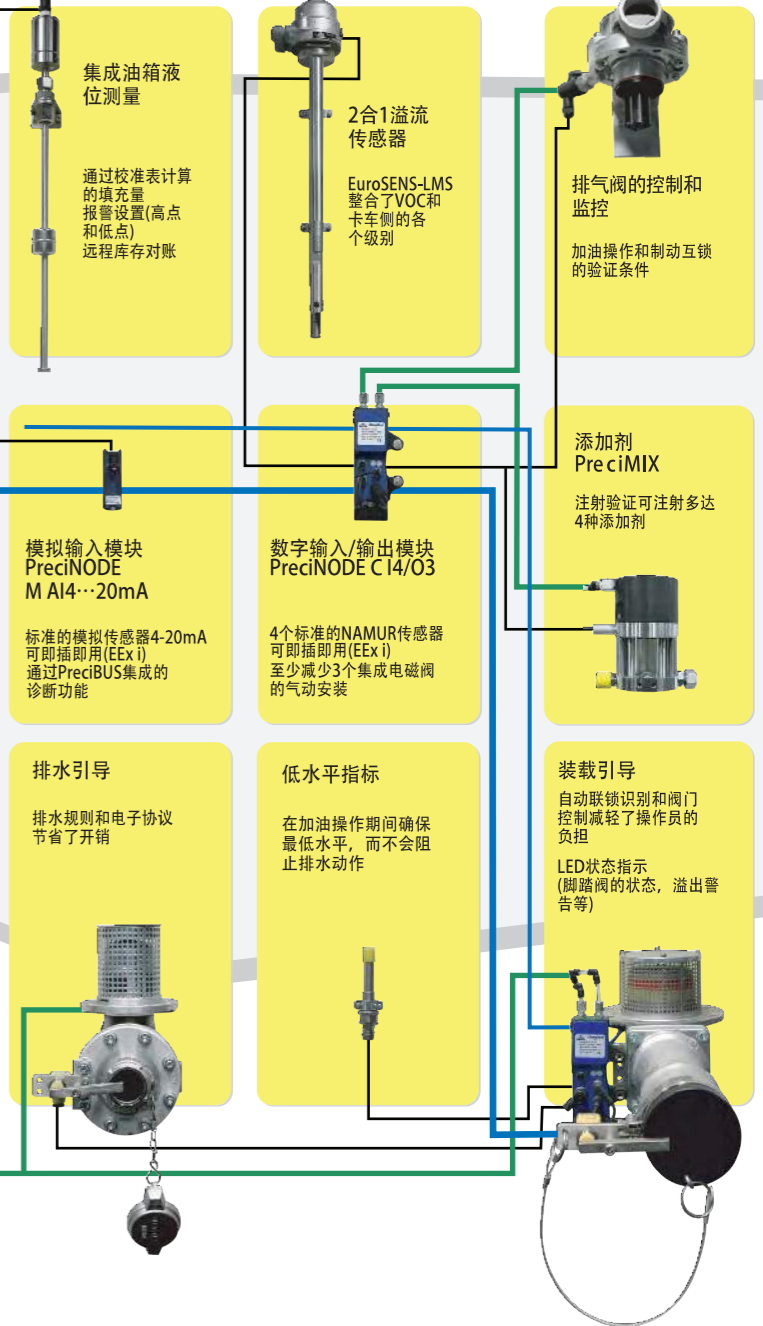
集成油箱液位测量

通过校准表计算的填充量
报警设置(高点和低点)
远程库存对账

2合1溢流传感器

EuroSENS-LMS整合了VOC和卡车侧的各个级别

排气阀的控制和监控

加油操作和制动互锁的验证条件

模拟输入模块
PreciNODE
M AI4…20mA

标准的模拟传感器4-20mA可即插即用(EEx i)
通过PreciBUS集成的诊断功能

数字输入/输出模块
PreciNODE C I4/O3

4个标准的NAMUR传感器可即插即用(EEx i)
至少减少3个集成电磁阀的气动安装

添加剂
PreciMIX

注射验证可注射多达4种添加剂

排水引导

排水规则和电子协议节省了开销

低水平指标

在加油操作期间确保最低水平，而不会阻止排水动作

装载引导

自动联锁识别和阀门控制减轻了操作员的负担

LED状态指示
(脚踏阀的状态，溢出警告等)